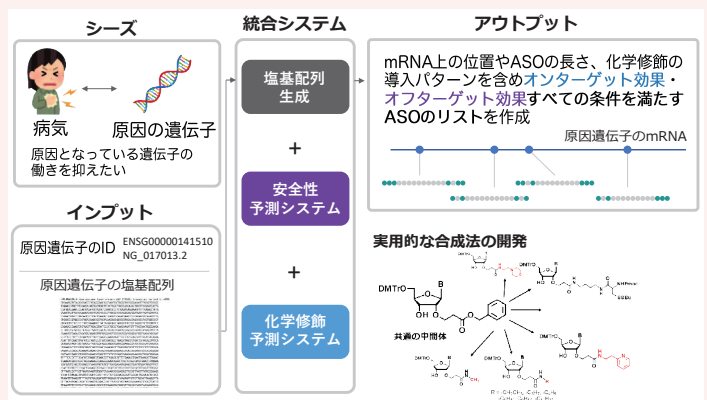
シーズ

病気

原因の遺伝子

原因となっている遺伝子の働きを抑えたい

インプット

原因遺伝子のID ENSG00000141510 NG_017013.2

原因遺伝子の塩基配列

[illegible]

統合システム

塩基配列生成

+

安全性予測システム

+

化学修飾予測システム

アウトプット

mRNA上の位置やASOの長さ、化学修飾の導入パターンを含めオンターゲット効果・オフターゲット効果すべての条件を満たすASOのリストを作成

原因遺伝子のmRNA

実用的な合成法の開発

DMTrO

B

O

OH

共通の中間体

DMTrO

B

DMTrO

B

NHPmoc

DMTrO

B

DMTrO

B

DMTrO

B

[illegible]